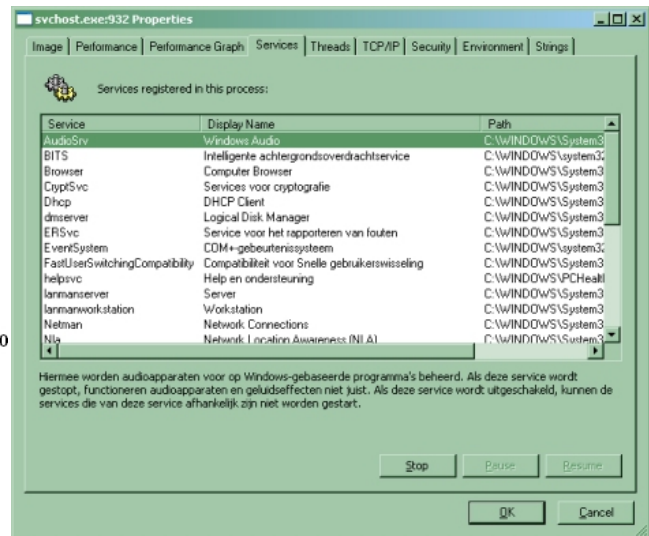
svchost.exe:932 Properties

Image | Performance | Performance Graph | Services | Threads | TCP/IP | Security | Environment | Strings

Services registered in this process:

| Service | Display Name | Path |
|---|---|---|
| AudioSrv | Windows Audio | C:\WINDOWS\System3 |
| BITS | Intelligente achtergrondsoverdrachtservice | C:\WINDOWS\system3 |
| Browser | Computer Browser | C:\WINDOWS\System3 |
| CryptSvc | Services voor cryptografie | C:\WINDOWS\System3 |
| Dhcp | DHCP Client | C:\WINDOWS\System3 |
| dmserver | Logical Disk Manager | C:\WINDOWS\System3 |
| ERSvc | Service voor het rapporteren van fouten | C:\WINDOWS\System3 |
| EventSystem | COM+-gebeurtenissysteem | C:\WINDOWS\system3 |
| FastUserSwitchingCompatibility | Compatibiliteit voor Snelle gebruikerswisseling | C:\WINDOWS\System3 |
| helpsvc | Help en ondersteuning | C:\WINDOWS\PCHealt |
| lanmanserver | Server | C:\WINDOWS\System3 |
| lanmanworkstation | Workstation | C:\WINDOWS\System3 |
| Netman | Network Connections | C:\WINDOWS\System3 |
| Nla | Network Location Awareness (NLA) | C:\WINDOWS\System3 |

0

Hiermee worden audioapparaten voor op Windows-gebaseerde programma's beheerd. Als deze service wordt gestopt, functioneren audioapparaten en geluidseffecten niet juist. Als deze service wordt uitgeschakeld, kunnen de services die van deze service afhankelijk zijn niet worden gestart.

Stop Pause Resume

OK Cancel